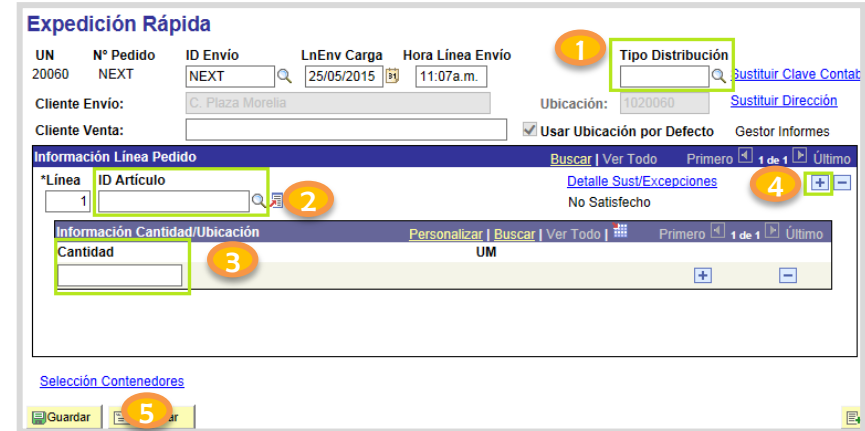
Expedición Rápida

UN
20060

Nº Pedido
NEXT

ID Envío
NEXT

LnEnv Carga
25/05/2015

Hora Línea Envío
11:07a.m.

1

Tipo Distribución

Sustituir Clave Contab

Cliente Envío: C. Plaza Morelia

Ubicación: 1020060

Sustituir Dirección

Cliente Venta:

Usar Ubicación por Defecto

Gestor Informes

Información Línea Pedido

Buscar | Ver Todo

Primero 1 de 1 Último

*Línea
1

ID Artículo

2

Detalle Sust/Excepciones

No Satisfecho

4

Información Cantidad/Ubicación

Personalizar | Buscar | Ver Todo |

Primero 1 de 1 Último

Cantidad

3

UM

Selección Contenedores

Guardar

5

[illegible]ar